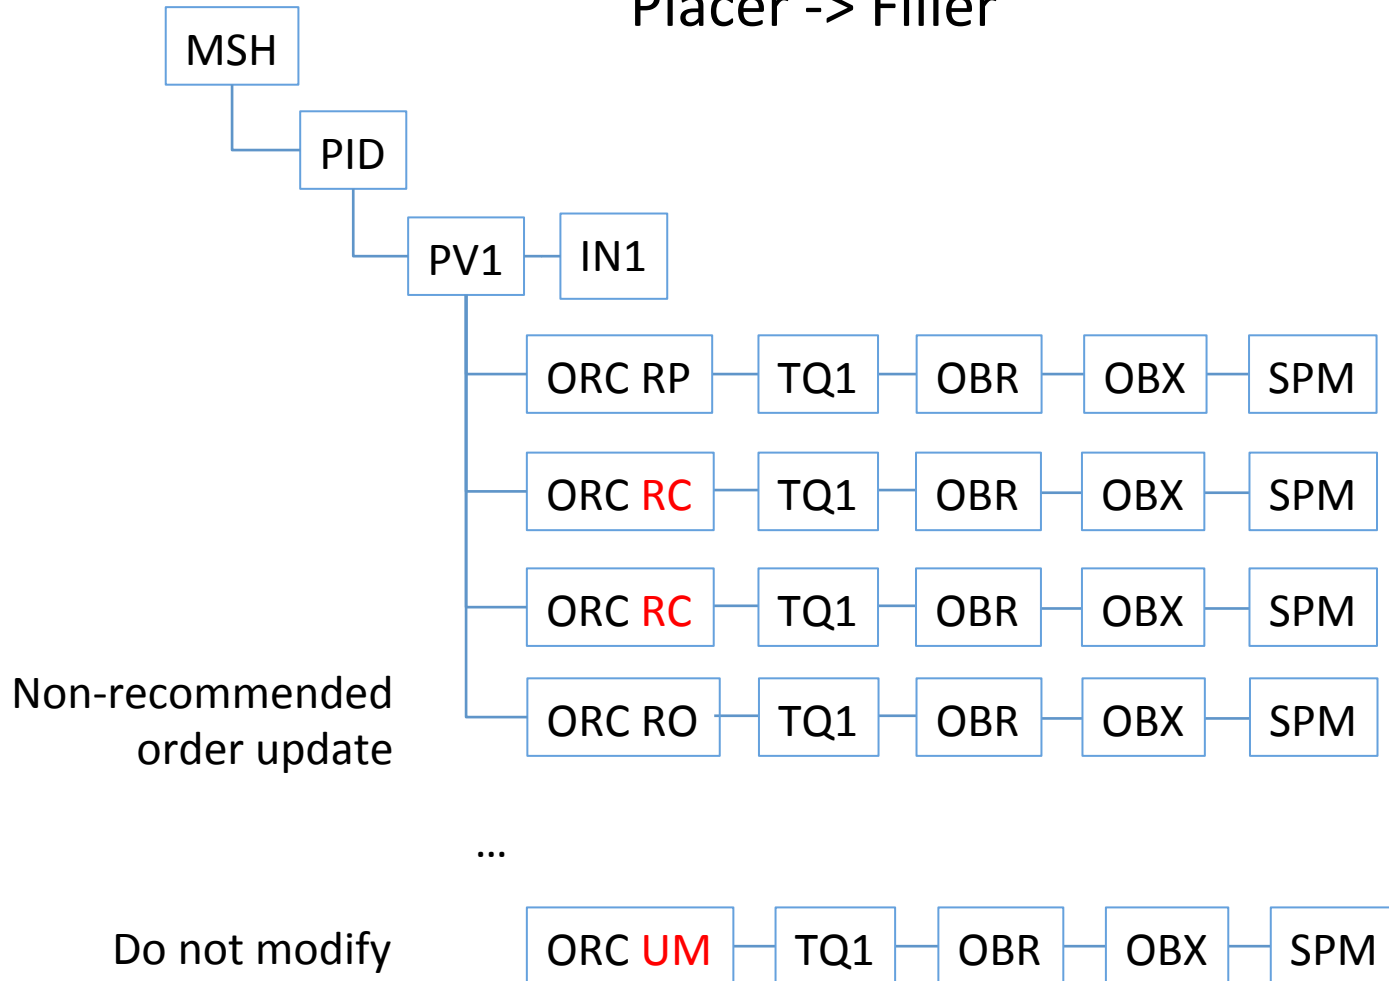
Placer -> Filler

MSH

PID

PV1

IN1

ORC RP TQ1 OBR OBX SPM

ORC RC TQ1 OBR OBX SPM

ORC RC TQ1 OBR OBX SPM

Non-recommended order update

ORC RO TQ1 OBR OBX SPM

...

Do not modify

ORC UM TQ1 OBR OBX SPM